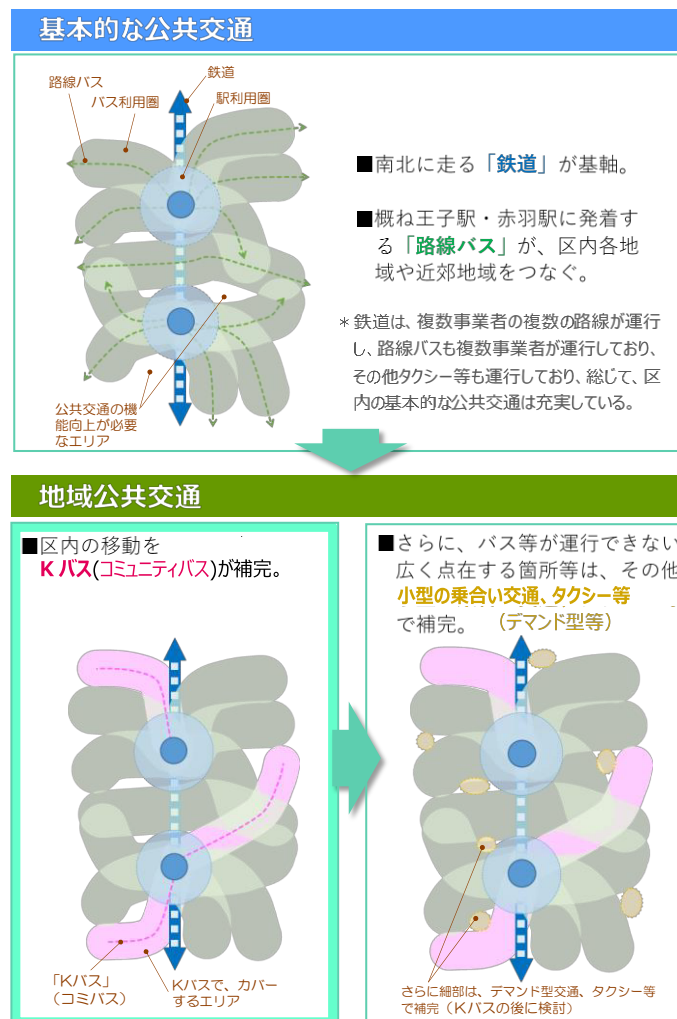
基本的な公共交通

路線バス
バス利用圏
鉄道
駅利用圏

■南北に走る「鉄道」が基軸。

■概ね王子駅・赤羽駅に発着する「路線バス」が、区内各地域や近郊地域をつなぐ。

＊鉄道は、複数事業者の複数の路線が運行し、路線バスも複数事業者が運行しており、その他タクシー等も運行しており、総じて、区内の基本的な公共交通は充実している。

公共交通の機能向上が必要なエリア

地域公共交通

■区内の移動をＫバス(コミュニティバス)が補完。

「Kバス」(コミバス)
Kバスで、カバーするエリア

■さらに、バス等が運行できない広く点在する箇所等は、その他小型の乗合い交通、タクシー等で補完。（デマンド型等）

さらに細部は、デマンド型交通、タクシー等で補完（Kバスの後に検討）